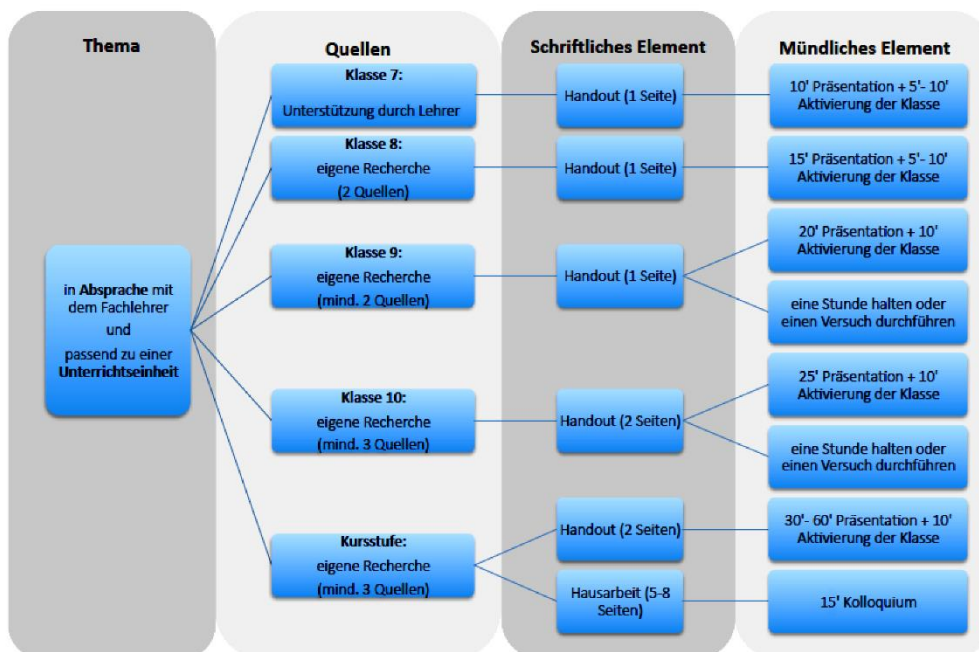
Thema

Quellen

Schriftliches Element

Mündliches Element

in Absprache mit dem Fachlehrer und passend zu einer Unterrichtseinheit

Klasse 7:
Unterstützung durch Lehrer

Handout (1 Seite)

10' Präsentation + 5'- 10' Aktivierung der Klasse

Klasse 8:
eigene Recherche (2 Quellen)

Handout (1 Seite)

15' Präsentation + 5'- 10' Aktivierung der Klasse

Klasse 9:
eigene Recherche (mind. 2 Quellen)

Handout (1 Seite)

20' Präsentation + 10' Aktivierung der Klasse

eine Stunde halten oder einen Versuch durchführen

Klasse 10:
eigene Recherche (mind. 3 Quellen)

Handout (2 Seiten)

25' Präsentation + 10' Aktivierung der Klasse

eine Stunde halten oder einen Versuch durchführen

Kursstufe:
eigene Recherche (mind. 3 Quellen)

Handout (2 Seiten)

30'- 60' Präsentation + 10' Aktivierung der Klasse

Hausarbeit (5-8 Seiten)

15' Kolloquium